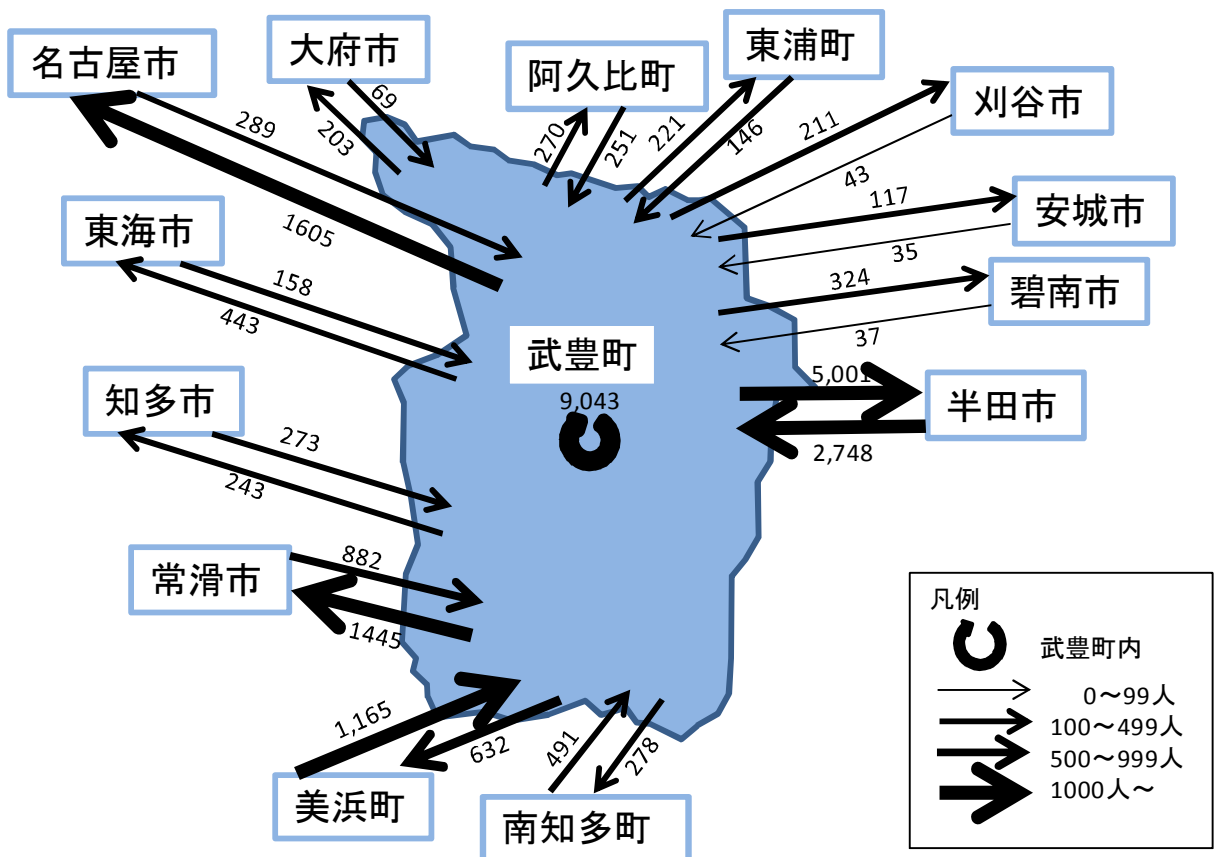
名古屋市
289
1605
大府市
69
203
阿久比町
270
251
東浦町
221
146
刈谷市
211
43
安城市
117
35
碧南市
324
37
東海市
158
443
武豊町
9,043
半田市
5,001
2,748
知多市
273
243
常滑市
882
1445
美浜町
1,165
632
南知多町
491
278
凡例
武豊町内
0～99人
100～499人
500～999人
1000人～